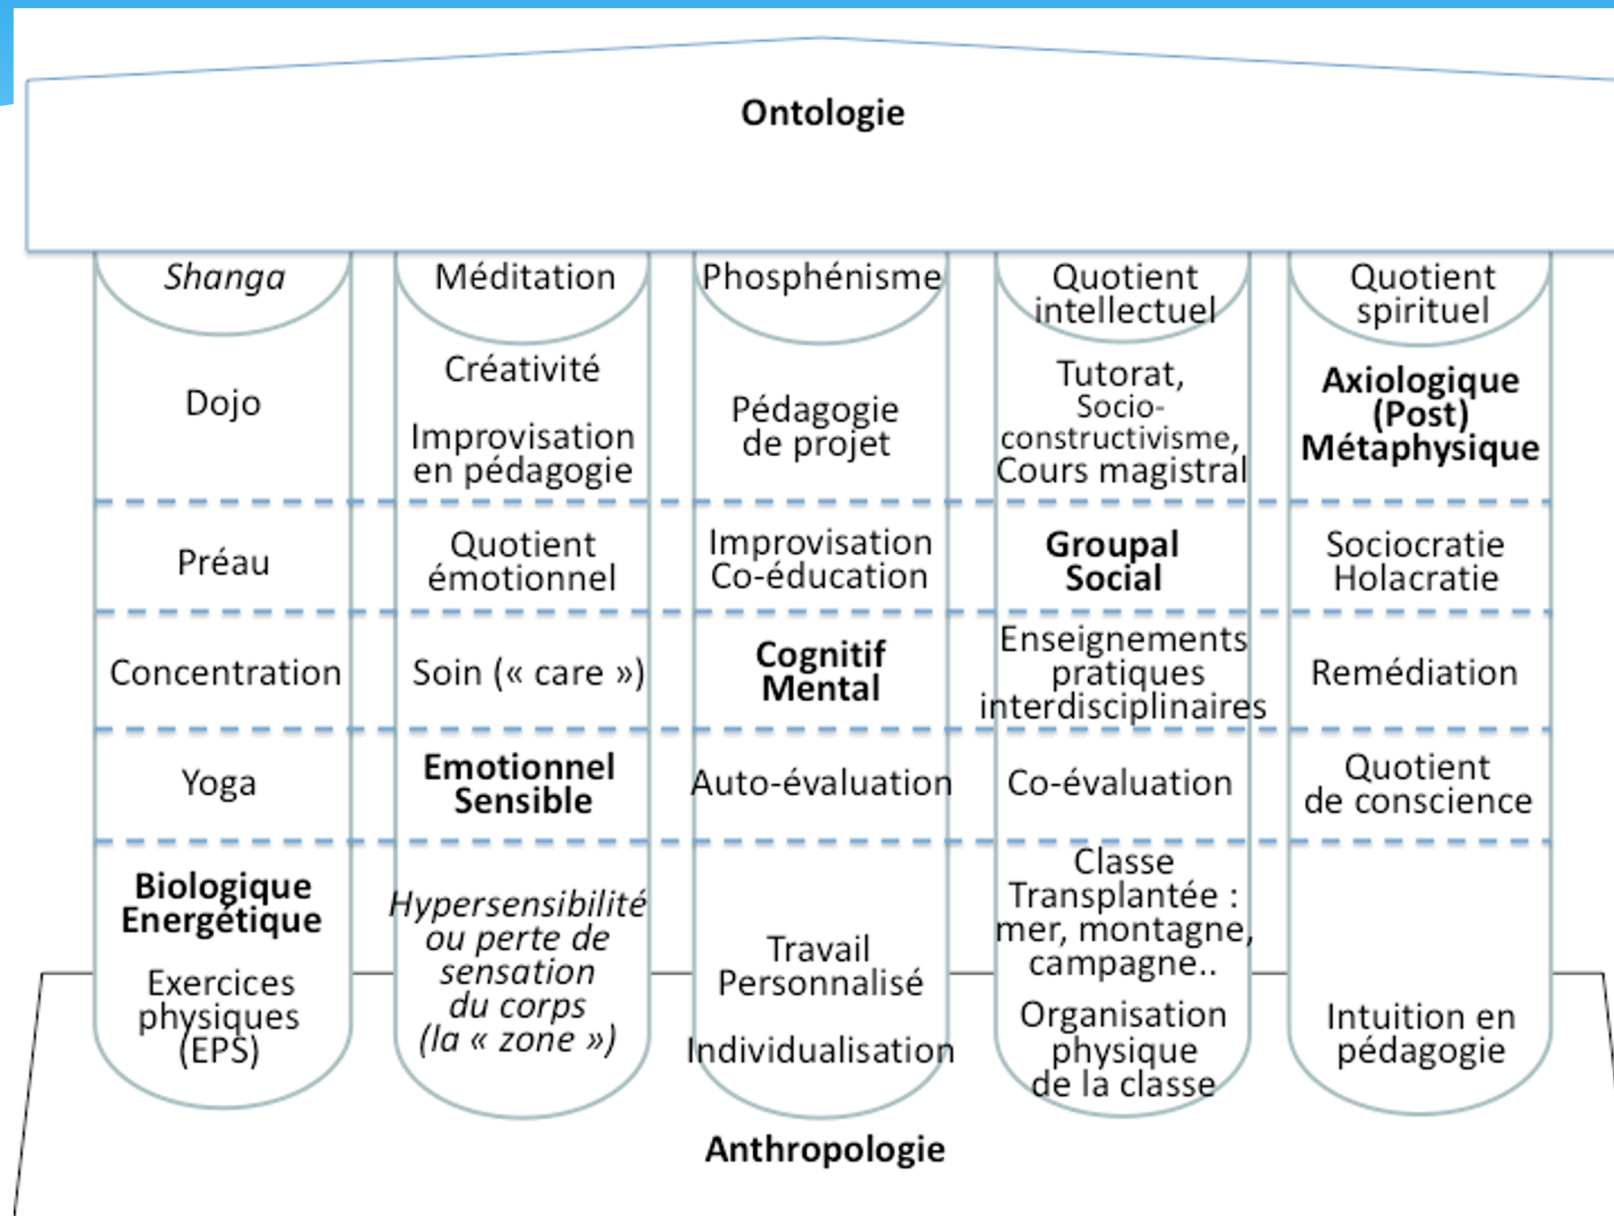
Ontologie

| | | | | |
|---|---|---|---|---|
| *Shanga* | Méditation | Phosphénisme | Quotient intellectuel | Quotient spirituel |
| Dojo | Créativité Improvisation en pédagogie | Pédagogie de projet | Tutorat, Socio-constructivisme, Cours magistral | **Axiologique (Post) Métaphysique** |
| Préau | Quotient émotionnel | Improvisation Co-éducation | **Groupal Social** | Sociocratie Holacratie |
| Concentration | Soin (« care ») | **Cognitif Mental** | Enseignements pratiques interdisciplinaires | Remédiation |
| Yoga | **Emotionnel Sensible** | Auto-évaluation | Co-évaluation | Quotient de conscience |
| **Biologique Energétique** Exercices physiques (EPS) | *Hypersensibilité ou perte de sensation du corps (la « zone »)* | Travail Personnalisé Individualisation | Classe Transplantée : mer, montagne, campagne.. Organisation physique de la classe | Intuition en pédagogie |

Anthropologie